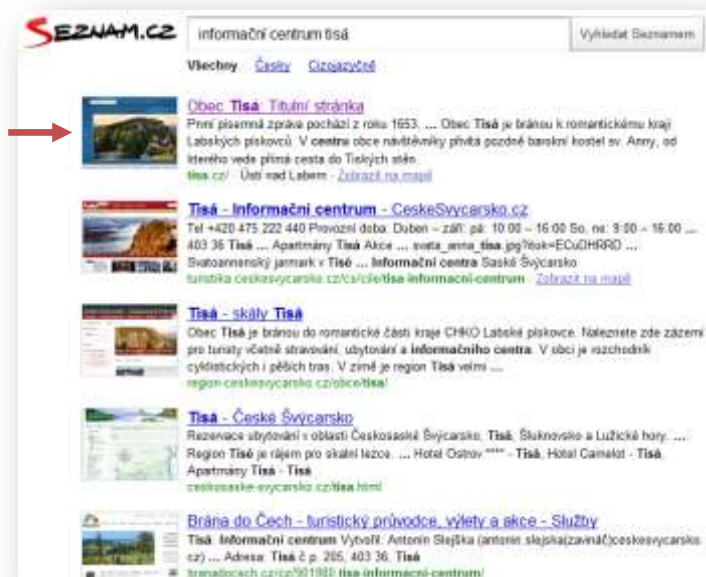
SEZNAM.CZ

informační centrum tisá

Vyhledat Seznamem

Všechny Česky Cizojazyčné

Obec Tisá: Titulní stránka
První písemná zpráva pochází z roku 1653. ... Obec Tisá je bránou k romantickému kraji Labských pískovců. V centru obce návštěvníky přivítá pozdně barokní kostel sv. Anny, od kterého vede přímá cesta do Tiských stěn.
tisa.cz/ · Ústí nad Labem · Zobrazit na mapě

Tisá - Informační centrum - CeskeSvycarsko.cz
Tel +420 475 222 440 Provozní doba: Duben – září: pá: 10:00 – 16:00 So, ne: 9:00 – 16:00 ... 403 36 Tisá ... Apartmány Tisá Akce ... svata_anna_tisa.jpg?tok=ECuDHRRD ... Svatoannenský jarmark v Tisé ... Informační centra Saské Švýcarsko
turistika.ceskesvycarsko.cz/cs/cile/tisa-informacni-centrum · Zobrazit na mapě

Tisá - skály Tisá
Obec Tisá je bránou do romantické části kraje CHKO Labské pískovce. Naleznete zde zázemí pro turisty včetně stravování, ubytování a informačního centra. V obci je rozcestník cyklistických i pěších tras. V zimě je region Tisá velmi ...
region.ceskesvycarsko.cz/obce/tisa/

Tisá - České Švýcarsko
Rezervace ubytování v oblasti Českosaské Švýcarsko, Tisá, Šluknovsko a Lužické hory. ... Region Tisé je rájem pro skalní lezce. ... Hotel Ostrov **** - Tisá, Hotel Camelot - Tisá, Apartmány Tisá - Tisá
ceskosaske-svycarsko.cz/tisa.html

Brána do Čech - turistický průvodce, výlety a akce - Služby
Tisá: Informační centrum Vytvořil: Antonín Slejška (antonin.slejska(zavináč)ceskesvycarsko.cz) ... Adresa: Tisá č.p. 205, 403 36, Tisá
branadocech.cz/cz/901980-tisa-informacni-centrum/